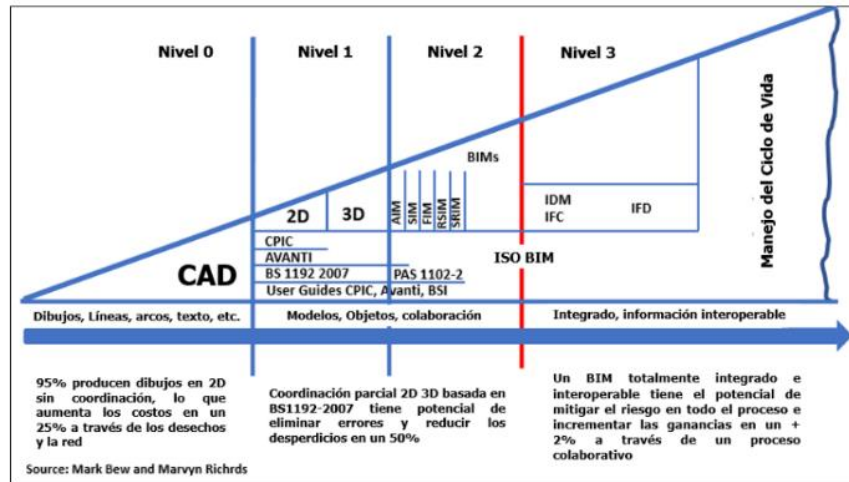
Nivel 0

Nivel 1

Nivel 2

Nivel 3

Manejo del Ciclo de Vida

BIMs

2D

3D

AIM

SIM

FIM

RSIM

SRIM

IDM

IFC

IFD

CPIC

AVANTI

BS 1192 2007

PAS 1102-2

ISO BIM

CAD

User Guides CPIC, Avanti, BSI

Dibujos, Líneas, arcos, texto, etc.

Modelos, Objetos, colaboración

Integrado, información interoperable

95% producen dibujos en 2D sin coordinación, lo que aumenta los costos en un 25% a través de los desechos y la red

Coordinación parcial 2D 3D basada en BS1192-2007 tiene potencial de eliminar errores y reducir los desperdicios en un 50%

Un BIM totalmente integrado e interoperable tiene el potencial de mitigar el riesgo en todo el proceso e incrementar las ganancias en un + 2% a través de un proceso colaborativo

Source: Mark Bew and Marvyn Richrds